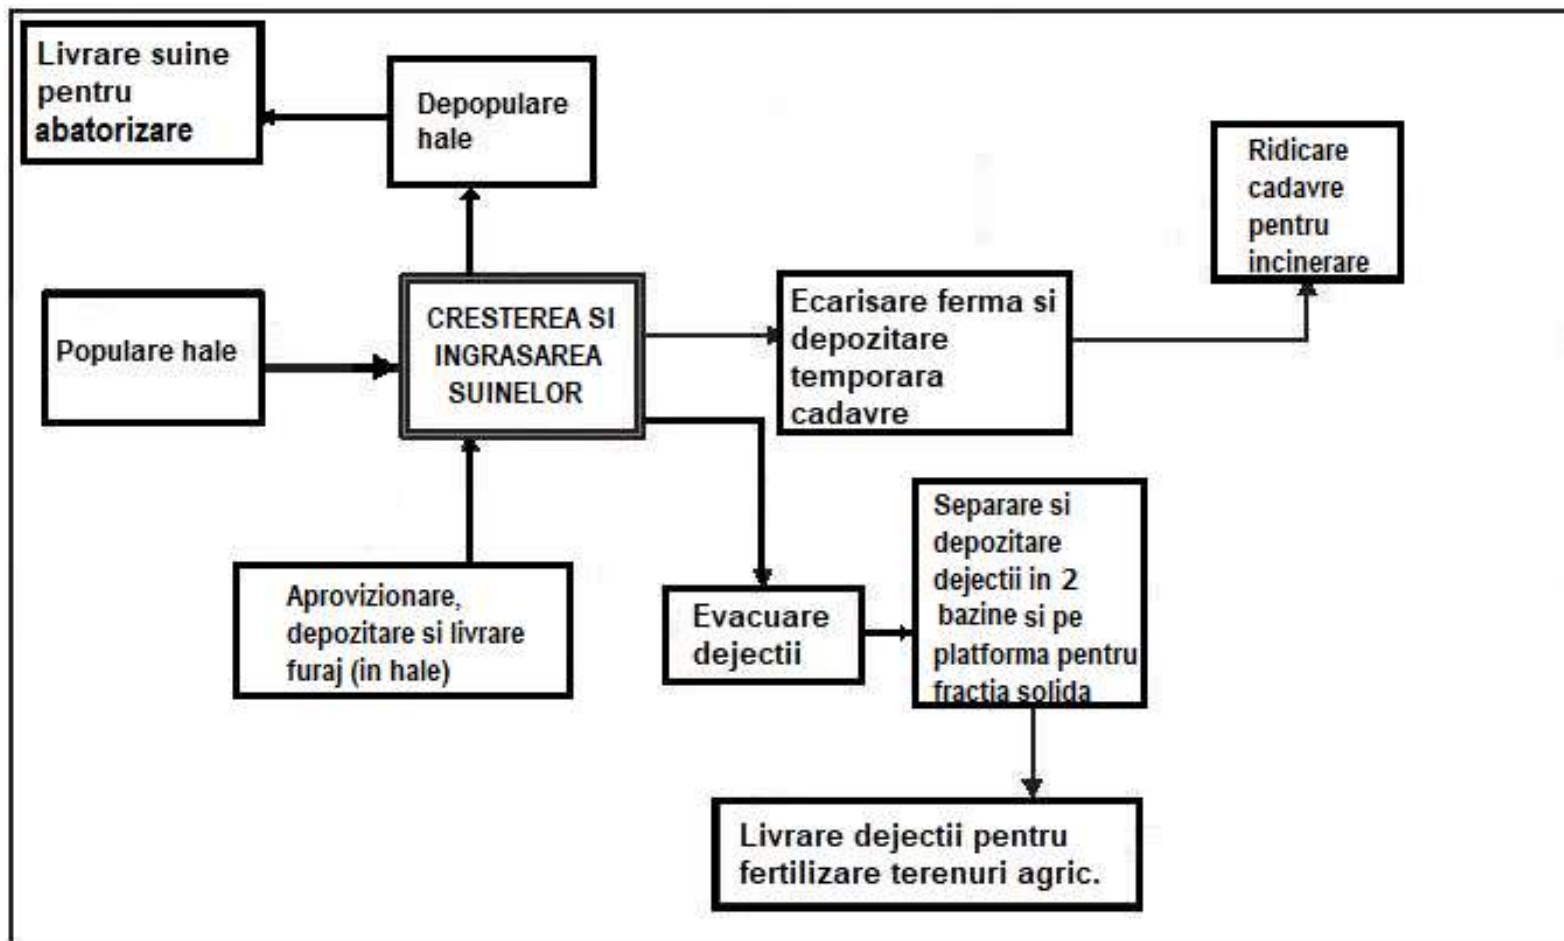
Livrare suine pentru abatorizare

Depopulare hale

Ridicare cadavre pentru incinerare

Populare hale

CRESTEREA SI INGRASAREA SUINELOR

Ecarisare ferma si depozitare temporara cadavre

Separare si depozitare dejectii in 2 bazine si pe platforma pentru fractia solida

Aprovizionare, depozitare si livrare furaj (in hale)

Evacuare dejectii

Livrare dejectii pentru fertilizare terenuri agric.